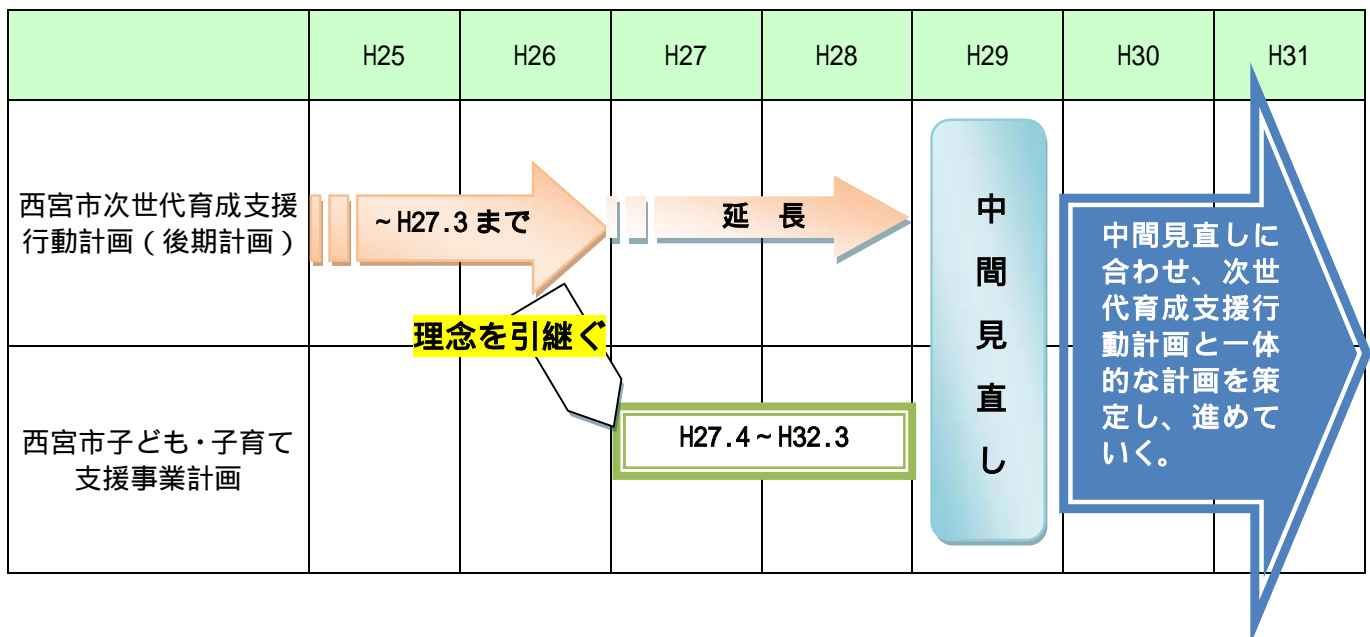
| | H25 | H26 | H27 | H28 | H29 | H30 | H31 |
|---|---|---|---|---|---|---|---|
| 西宮市次世代育成支援行動計画（後期計画） | | | | | | | |
| 西宮市子ども・子育て支援事業計画 | | | | | | | |

~H27.3まで

延　長

理念を引継ぐ

H27.4~H32.3

中間見直し

中間見直しに合わせ、次世代育成支援行動計画と一体的な計画を策定し、進めていく。